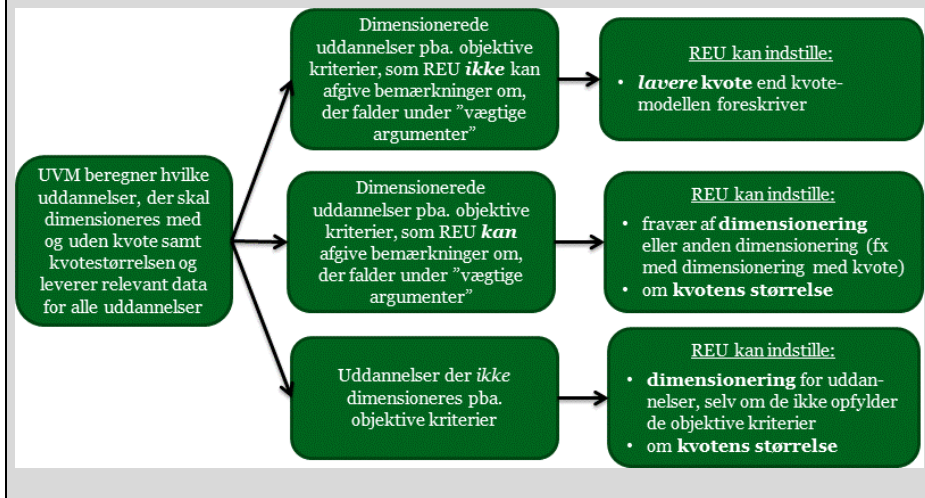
UVM beregner hvilke uddannelser, der skal dimensioneres med og uden kvote samt kvotestørrelsen og leverer relevant data for alle uddannelser

Dimensionerede uddannelser pba. objektive kriterier, som REU ***ikke*** kan afgive bemærkninger om, der falder under "vægtige argumenter"

REU kan indstille:

• ***lavere*** **kvote** end kvotemodellen foreskriver

Dimensionerede uddannelser pba. objektive kriterier, som REU ***kan*** afgive bemærkninger om, der falder under "vægtige argumenter"

REU kan indstille:

• fravær af **dimensionering** eller anden dimensionering (fx med dimensionering med kvote)
• om **kvotens størrelse**

Uddannelser der *ikke* dimensioneres pba. objektive kriterier

REU kan indstille:

• **dimensionering** for uddannelser, selv om de ikke opfylder de objektive kriterier
• om **kvotens størrelse**